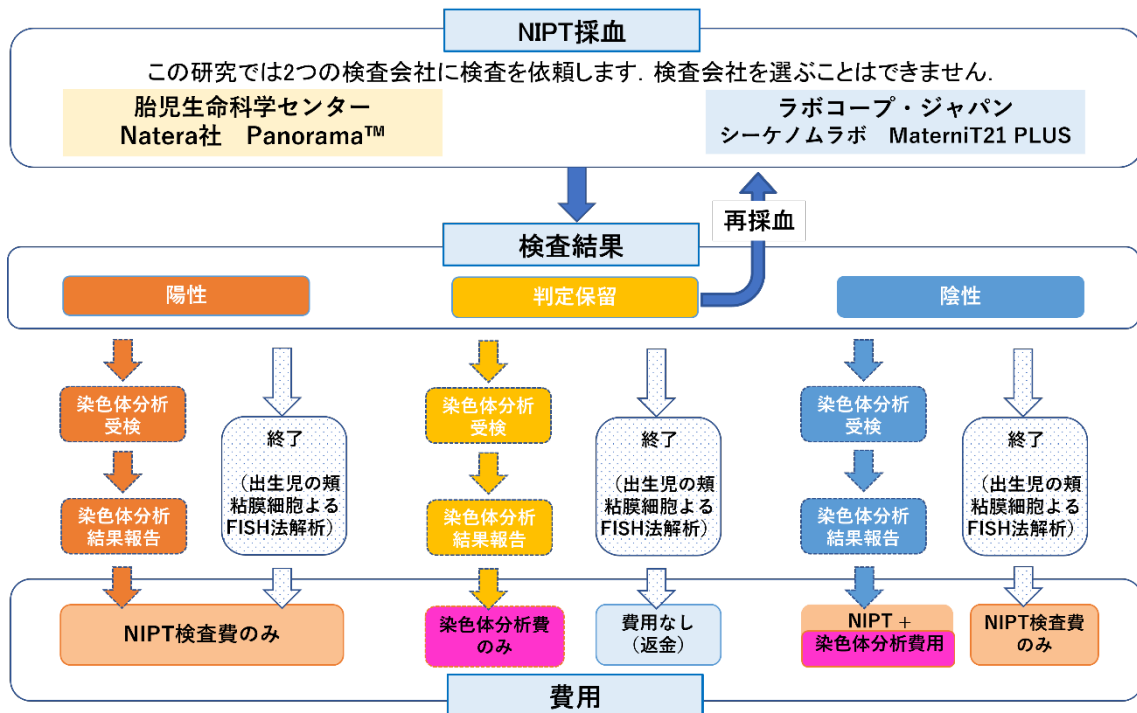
NIPT採血

この研究では2つの検査会社に検査を依頼します. 検査会社を選ぶことはできません.

胎児生命科学センター
Natera社 Panorama™

ラボコープ・ジャパン
シーケノムラボ MaterniT21 PLUS

再採血

検査結果

陽性

判定保留

陰性

染色体分析受検

染色体分析結果報告

終了

（出生児の頬粘膜細胞よるFISH法解析）

染色体分析受検

染色体分析結果報告

終了

（出生児の頬粘膜細胞よるFISH法解析）

染色体分析受検

染色体分析結果報告

終了

（出生児の頬粘膜細胞よるFISH法解析）

NIPT検査費のみ

染色体分析費のみ

費用なし（返金）

NIPT ＋
染色体分析費用

NIPT検査費のみ

費用